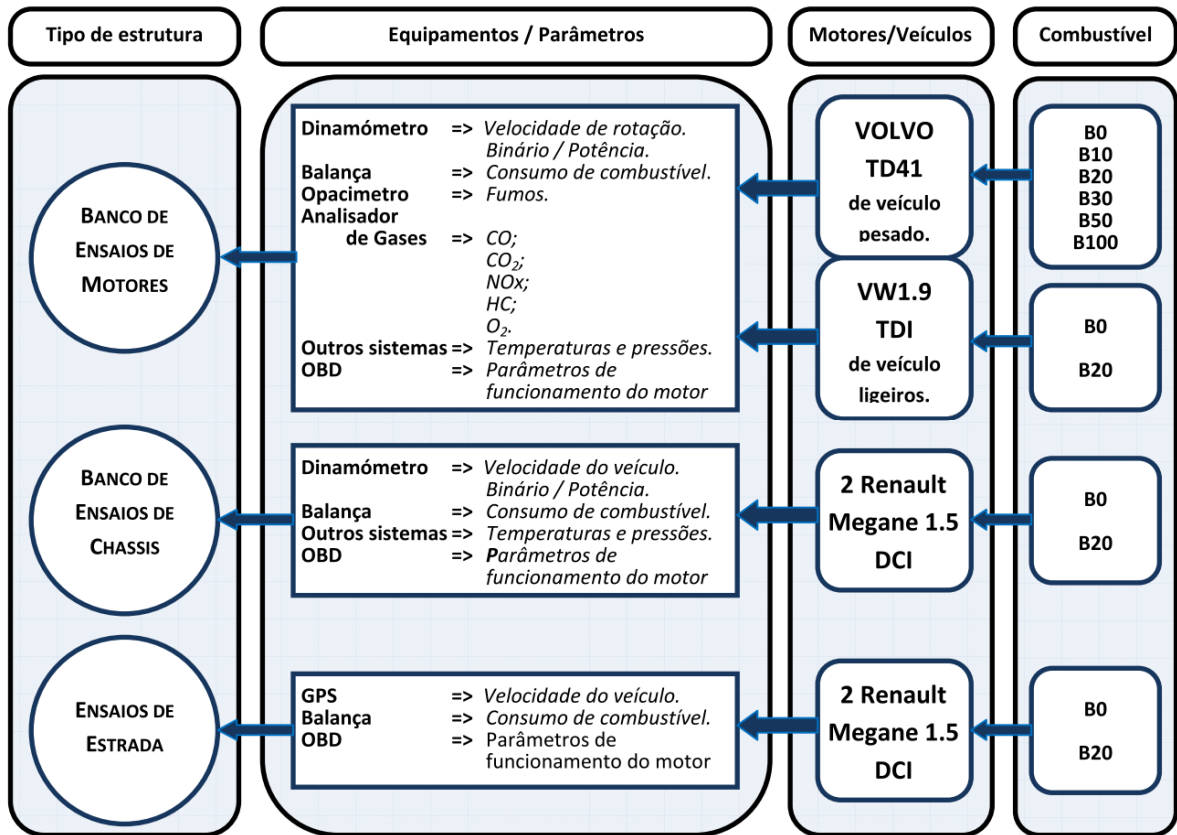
Tipo de estrutura

Equipamentos / Parâmetros

Motores/Veículos

Combustível

BANCO DE ENSAIOS DE MOTORES

Dinamómetro => Velocidade de rotação.
Binário / Potência.
Balança => Consumo de combustível.
Opacimetro => Fumos.
Analisador de Gases => CO;
$CO_2$;
NOx;
HC;
$O_2$.
Outros sistemas => Temperaturas e pressões.
OBD => Parâmetros de funcionamento do motor

VOLVO
TD41
de veículo pesado.

B0
B10
B20
B30
B50
B100

VW1.9
TDI
de veículo ligeiros.

B0
B20

BANCO DE ENSAIOS DE CHASSIS

Dinamómetro => Velocidade do veículo.
Binário / Potência.
Balança => Consumo de combustível.
Outros sistemas => Temperaturas e pressões.
OBD => Parâmetros de funcionamento do motor

2 Renault
Megane 1.5
DCI

B0
B20

ENSAIOS DE ESTRADA

GPS => Velocidade do veículo.
Balança => Consumo de combustível.
OBD => Parâmetros de funcionamento do motor

2 Renault
Megane 1.5
DCI

B0
B20